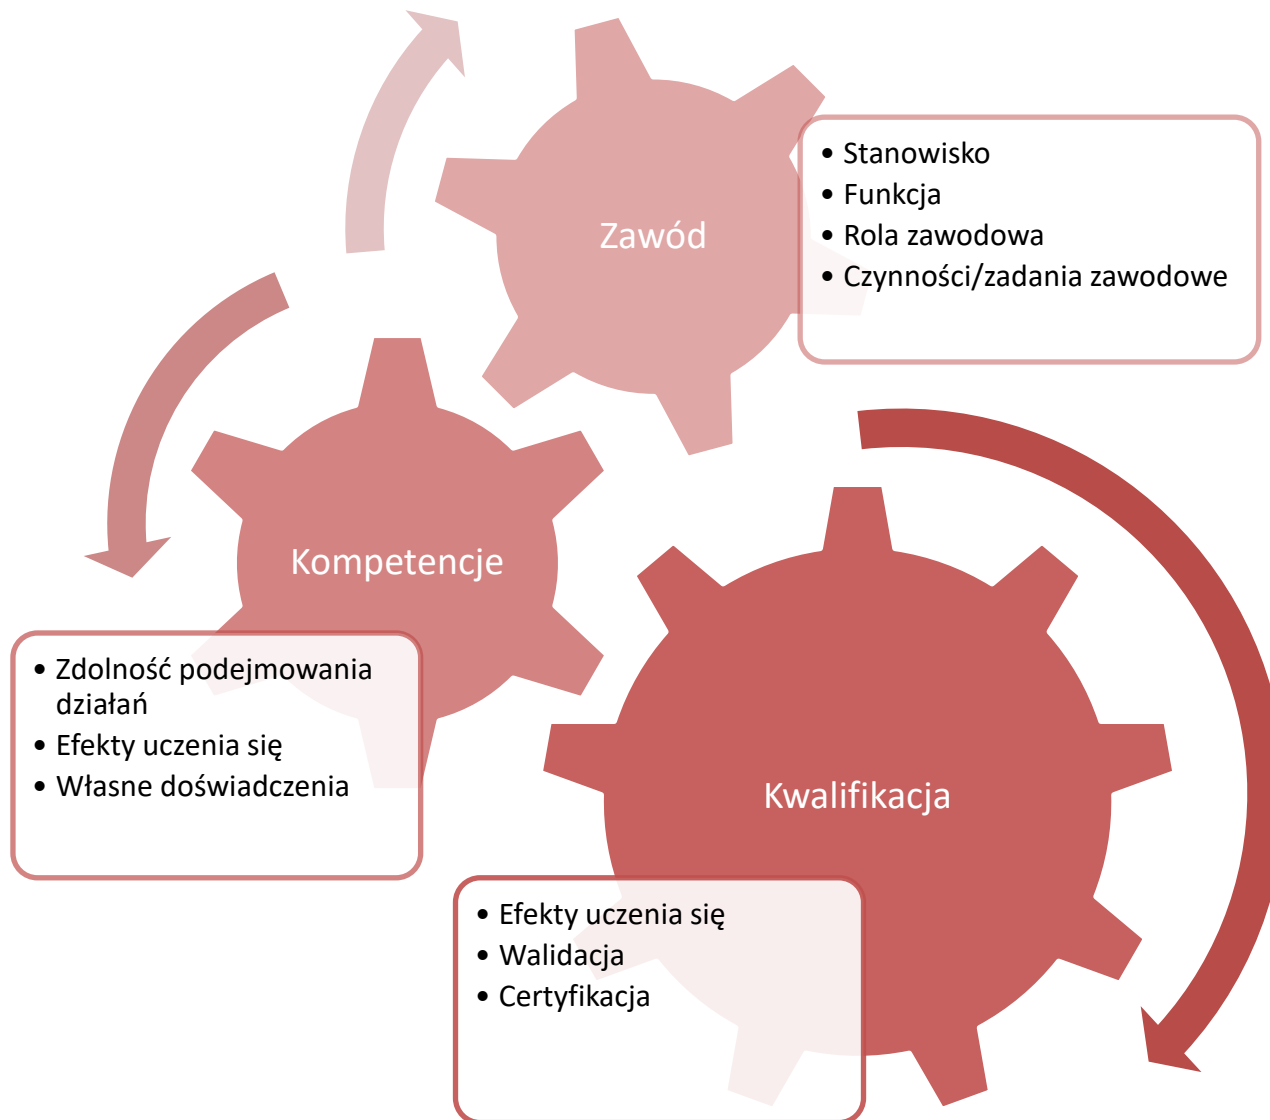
Zawód

- Stanowisko
- Funkcja
- Rola zawodowa
- Czynności/zadania zawodowe

Kompetencje

- Zdolność podejmowania działań
- Efekty uczenia się
- Własne doświadczenia

Kwalifikacja

- Efekty uczenia się
- Walidacja
- Certyfikacja